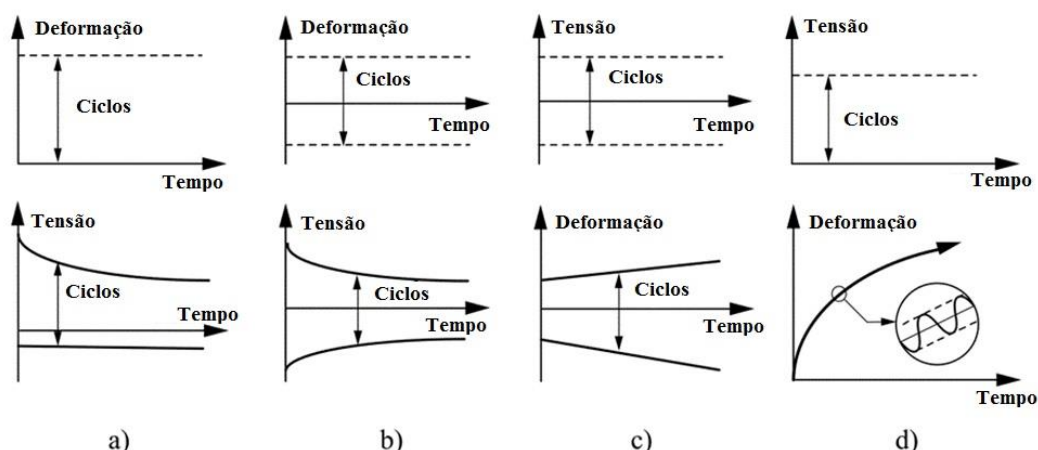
Deformação

Ciclos

Tempo

Deformação

Ciclos

Tempo

Tensão

Ciclos

Tempo

Tensão

Ciclos

Tempo

Tensão

Ciclos

Tempo

Tensão

Ciclos

Tempo

Deformação

Ciclos

Tempo

Deformação

Tempo

a)

b)

c)

d)